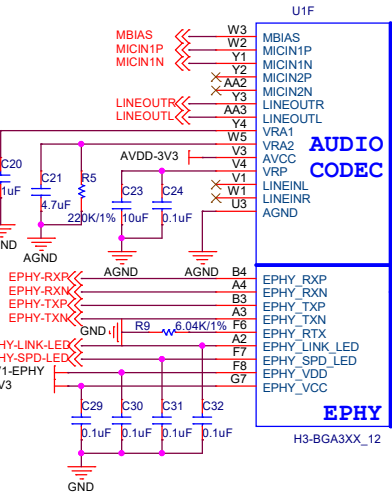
U1F

MBIAS
MICIN1P
MICIN1N

W3
W2
Y1
Y2
AA2
Y3

MBIAS
MICIN1P
MICIN1N
MICIN2P
MICIN2N

LINEOUTR
LINEOUTL

AA3
Y4
W5
V5
V3
V4
V1
W1
U3

LINEOUTR
LINEOUTL
VRA1
VRA2
AVCC
VRP
LINEINL
LINEINR
AGND

AUDIO
CODEC

C20
1uF
GND

C21
4.7uF

R5
220K/1%

AVDD-3V3

C23
10uF

C24
0.1uF

AGND
AGND
AGND

EPHY-RXP
EPHY-RXN
EPHY-TXP
EPHY-TXN

B4
A4
B3
A3
F6
A2
F7
F8
G7

EPHY_RXP
EPHY_RXN
EPHY_TXP
EPHY_TXN
EPHY_RTX
EPHY_LINK_LED
EPHY_SPD_LED
EPHY_VDD
EPHY_VCC

GND
R9
6.04K/1%

HY-LINK-LED
HY-SPD-LED
/1-EPHY
V3

EPHY

C29
0.1uF
C30
0.1uF
C31
0.1uF
C32
0.1uF

GND

H3-BGA3XX_12